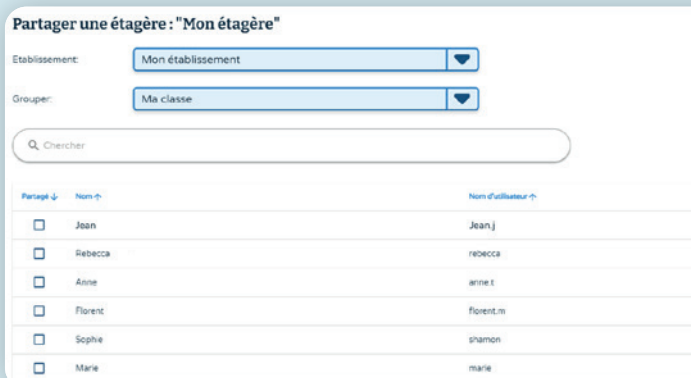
Partager une étagère : "Mon étagère"

Etablissement: Mon établissement

Grouper: Ma classe

Chercher

| Partagé ↓ | Nom ↑ | Nom d'utilisateur ↑ |
|---|---|---|
| ☐ | Jean | Jean.j |
| ☐ | Rebecca | rebecca |
| ☐ | Anne | anne.t |
| ☐ | Florent | florent.m |
| ☐ | Sophie | shamon |
| ☐ | Marie | marie |